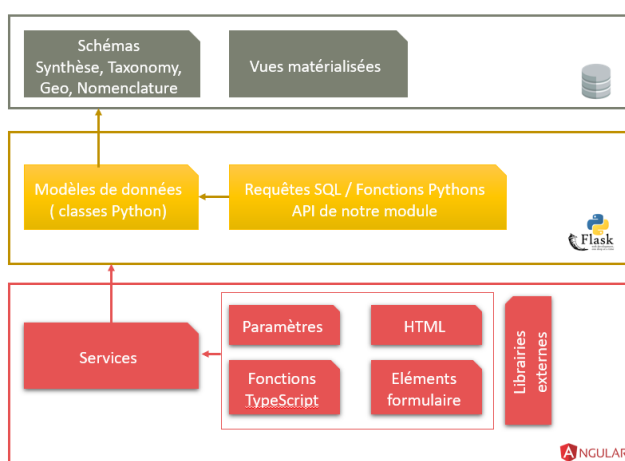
Schémas
Synthèse, Taxonomy, Geo, Nomenclature

Vues matérialisées

Modèles de données
( classes Python)

Requêtes SQL / Fonctions Pythons
API de notre module

Flask

Services

Paramètres

HTML

Fonctions
TypeScript

Eléments
formulaire

Librairies externes

ANGULAR